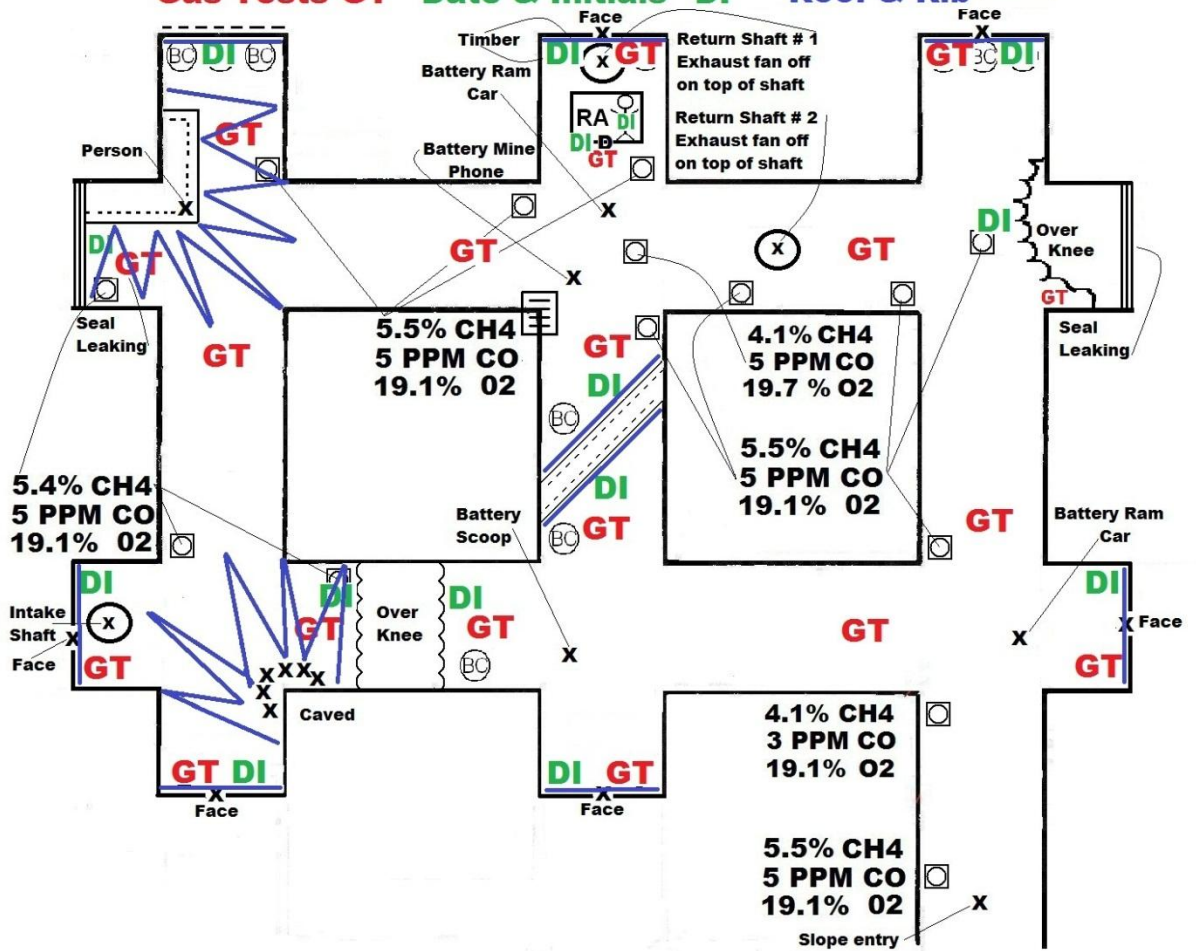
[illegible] Tests GT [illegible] Date & Initials DI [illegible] Roof & Rib

Face
Face
Timber
DI
GT
Return Shaft # 1 Exhaust fan off on top of shaft
GT
BC
DI
BC
DI
BC
DI
Battery Ram Car
RA
DI
DI-D
GT
Return Shaft # 2 Exhaust fan off on top of shaft
GT
Person
Battery Mine Phone
x
x
DI
Over Knee
DI
GT
GT
x
GT
GT
Seal Leaking
GT
5.5% CH4
5 PPM CO
19.1% 02
GT
DI
4.1% CH4
5 PPM CO
19.7 % O2
Seal Leaking
BC
5.5% CH4
5 PPM CO
19.1% 02
5.4% CH4
5 PPM CO
19.1% 02
DI
Battery Scoop
BC
GT
GT
Battery Ram Car
DI
Intake Shaft
x
Face
GT
DI
GT
Over Knee
DI
GT
BC
x
GT
x
DI
x Face
GT
x x x x
x
x
Caved
4.1% CH4
3 PPM CO
19.1% O2
GT DI
x
Face
DI GT
x
Face
5.5% CH4
5 PPM CO
19.1% 02
x
Slope entry